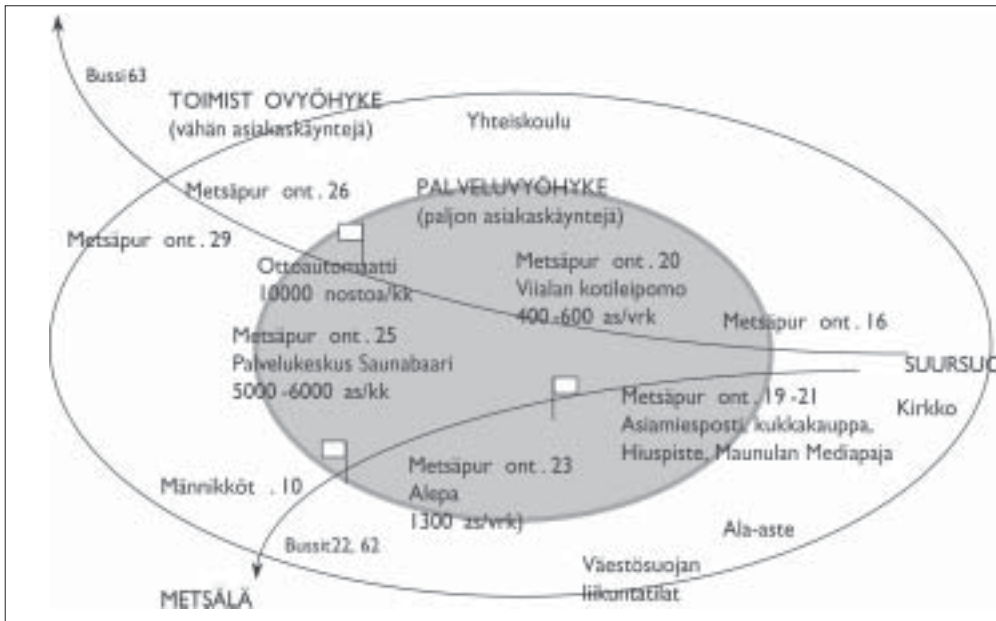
Bussi63

TOIMIST OVYÖHYKE
(vähän asiakaskäyntejä)

Yhteiskoulu

Metsäpur ont. 26

PALVELUVYÖHYKE
(paljon asiakaskäyntejä)

Metsäpur ont. 29

Otteautomaatti
10000 nostoa/kk

Metsäpur ont. 20
Viialan kotileipomo
400 -600 as/vrk

Metsäpur ont. 16

Metsäpur ont. 25
Palvelukeskus Saunabaari
5000 -6000 as/kk

SUURSUO

Metsäpur ont. 19 -21
Asiamiesposti, kukkakauppa,
Hiuspiste, Maunulan Mediapaja

Kirkko

Männikköt . 10

Metsäpur ont. 23
Alepa
1300 as/vrk)

Bussit22, 62

Ala-aste

Väestösuojan
liikuntatilat

METSÄLÄ